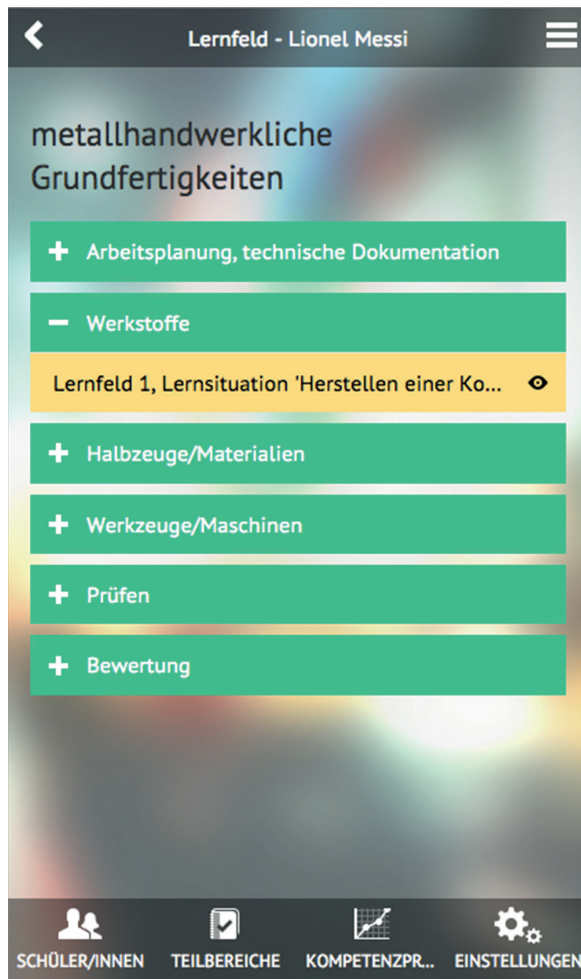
Lernfeld - Lionel Messi

metallhandwerkliche Grundfertigkeiten

+ Arbeitsplanung, technische Dokumentation

− Werkstoffe

Lernfeld 1, Lernsituation 'Herstellen einer Ko...

+ Halbzeuge/Materialien

+ Werkzeuge/Maschinen

+ Prüfen

+ Bewertung

SCHÜLER/INNEN TEILBEREICHE KOMPETENZPR... EINSTELLUNGEN